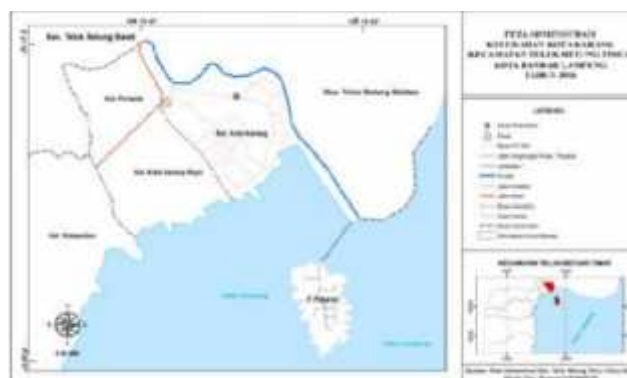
Kec. Teluk Betung Barat

Kel. Perwata

Kel. Kota Karang

Kec. Teluk Betung Selatan

Kel. Kota Karang Raya

Kel. Sukajadi

P. Pasaran

PETA ORIENTASI
KELURAHAN KOTA KARANG
KECAMATAN TELUK BETUNG TIMUR
KOTA BANDAR LAMPUNG
TAHUN 2016

LEGENDA

KECAMATAN TELUK BETUNG TIMUR

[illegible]